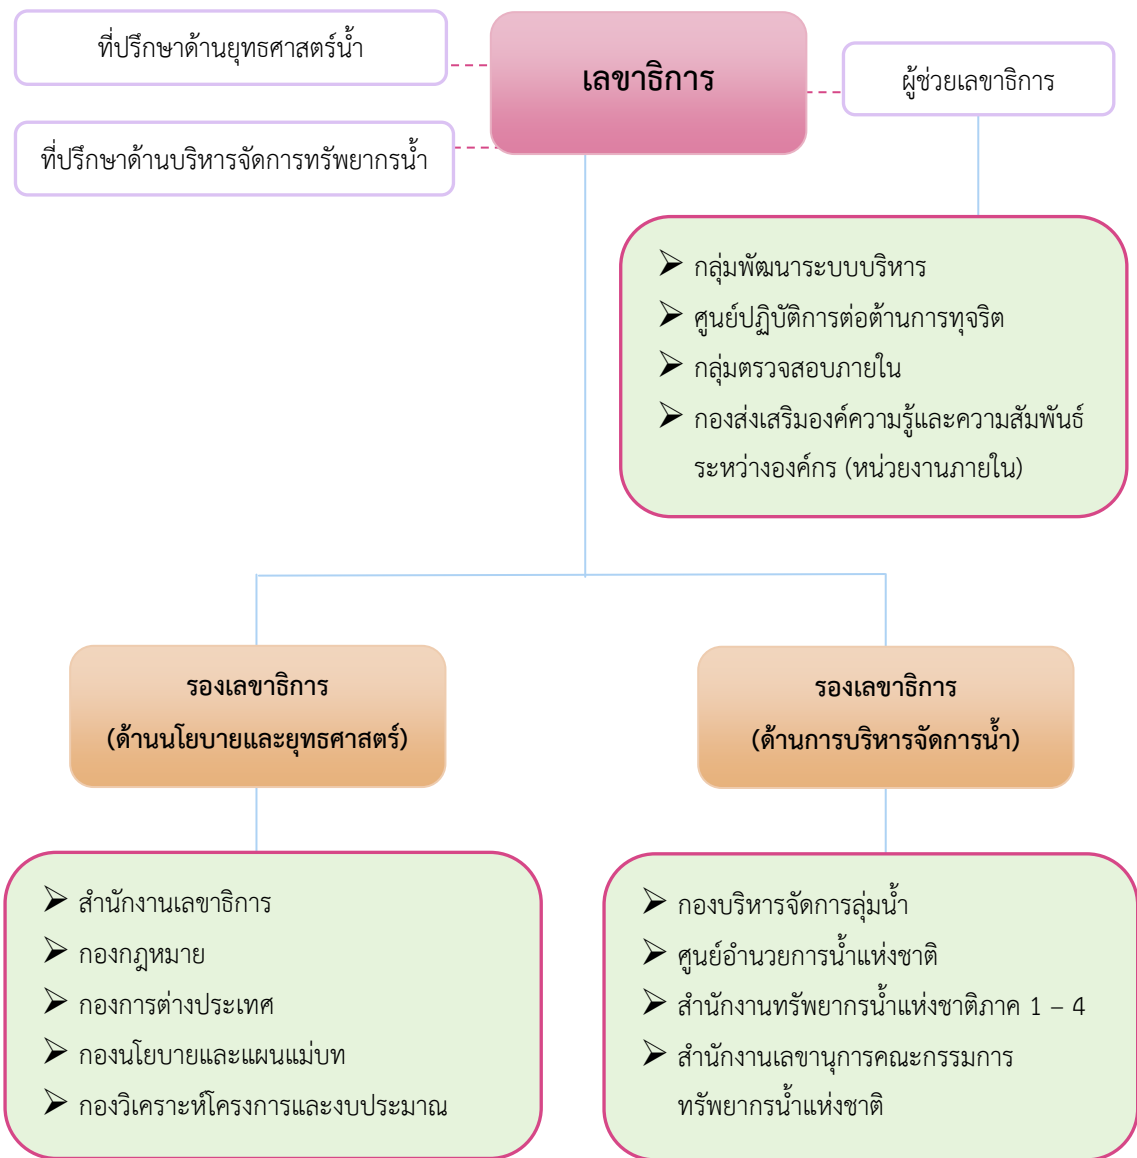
ที่ปรึกษาด้านยุทธศาสตร์น้ำ

เลขาธิการ

ผู้ช่วยเลขาธิการ

ที่ปรึกษาด้านบริหารจัดการทรัพยากรน้ำ

➢ กลุ่มพัฒนาระบบบริหาร
➢ ศูนย์ปฏิบัติการต่อต้านการทุจริต
➢ กลุ่มตรวจสอบภายใน
➢ กองส่งเสริมองค์ความรู้และความสัมพันธ์ระหว่างองค์กร (หน่วยงานภายใน)

รองเลขาธิการ
(ด้านนโยบายและยุทธศาสตร์)

รองเลขาธิการ
(ด้านการบริหารจัดการน้ำ)

➢ สำนักงานเลขาธิการ
➢ กองกฎหมาย
➢ กองการต่างประเทศ
➢ กองนโยบายและแผนแม่บท
➢ กองวิเคราะห์โครงการและงบประมาณ

➢ กองบริหารจัดการลุ่มน้ำ
➢ ศูนย์อำนวยการน้ำแห่งชาติ
➢ สำนักงานทรัพยากรน้ำแห่งชาติภาค 1 – 4
➢ สำนักงานเลขานุการคณะกรรมการทรัพยากรน้ำแห่งชาติ